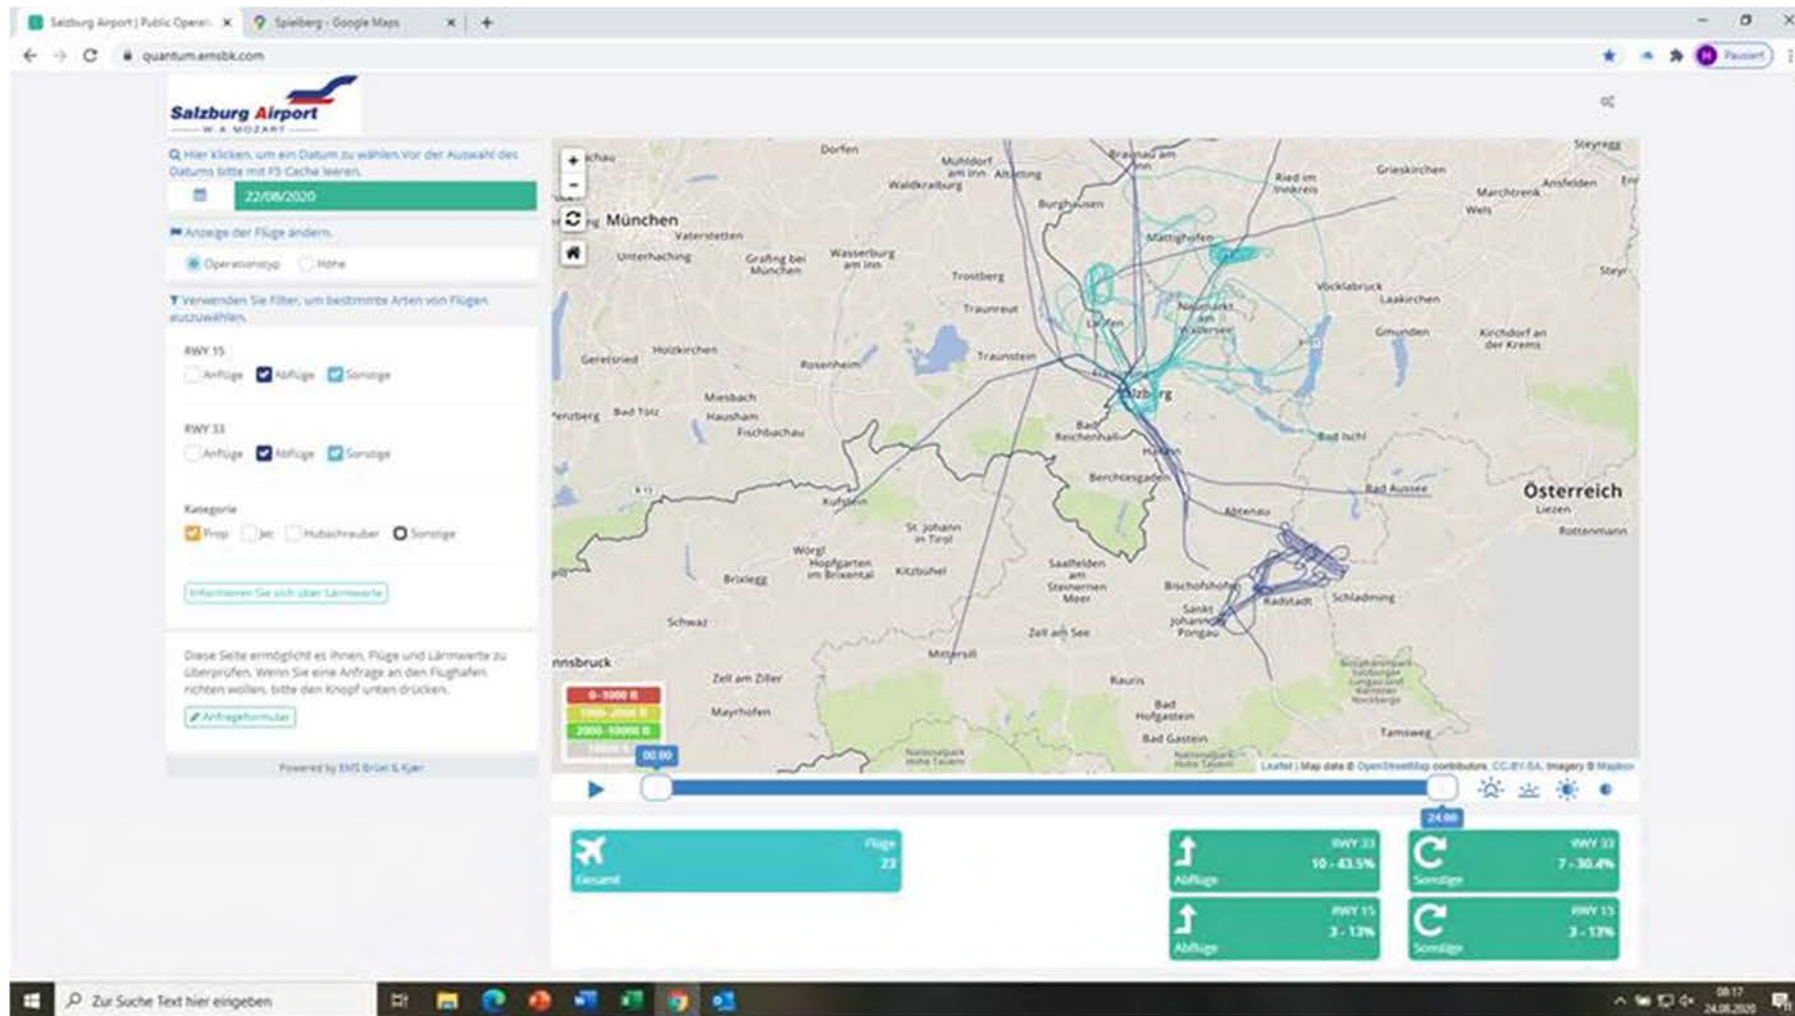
Salzburg Airport | Public Operati ×
Spielberg - Google Maps ×
quantum.emsbk.com
Pausiert

Salzburg Airport
W. A. MOZART

Hier klicken, um ein Datum zu wählen.Vor der Auswahl des Datums bitte mit F5 Cache leeren.
22/08/2020
Anzeige der Flüge ändern.
Operationstyp Höhe
Verwenden Sie Filter, um bestimmte Arten von Flügen auszuwählen.
RWY 15
Anflüge Abflüge Sonstige
RWY 33
Anflüge Abflüge Sonstige
Kategorie
Prop Jet Hubschrauber Sonstige
Informieren Sie sich über Lärmwerte
Diese Seite ermöglicht es Ihnen, Flüge und Lärmwerte zu überprüfen. Wenn Sie eine Anfrage an den Flughafen richten wollen, bitte den Knopf unten drücken.
Anfrageformular
Powered by EMS Brüel & Kjær

Dorfen
Mühldorf am Inn
Altötting
Braunau am Inn
Steyregg
Waldkraiburg
Ried im Innkreis
Grieskirchen
Marchtrenk
Ansfelden
Wels
Burghausen
München
Vaterstetten
Mattighofen
Unterhaching
Grafing bei München
Wasserburg am Inn
Trostberg
Steyr
Vöcklabruck
Laakirchen
Traunreut
Neumarkt am Wallersee
Gmunden
Kirchdorf an der Krems
Laufen
Geretsried
Holzkirchen
Rosenheim
Traunstein
Salzburg
Miesbach
Hausham
Penzberg
Bad Tölz
Fischbachau
Bad Reichenhall
Hallein
Bad Ischl
Berchtesgaden
Bad Aussee
Österreich
Liezen
Rottenmann
Kufstein
Abtenau
St. Johann in Tirol
Wörgl
Hopfgarten im Brixental
Kitzbühel
Brixlegg
Saalfelden am Steinernen Meer
Bischofshofen
Radstadt
Schladming
Schwaz
Sankt Johann im Pongau
Zell am See
Innsbruck
Mittersill
Zell am Ziller
Rauris
Mayrhofen
Bad Hofgastein
Bad Gastein
Tamsweg
0-1000 ft
1000-2000 ft
2000-10000 ft
10000 ft
00:00
24:00
Leaflet | Map data © OpenStreetMap contributors, CC-BY-SA, Imagery © Mapbox

Flüge
23
Gesamt
RWY 33
10 - 43.5%
Abflüge
RWY 33
7 - 30.4%
Sonstige
RWY 15
3 - 13%
Abflüge
RWY 15
3 - 13%
Sonstige

Zur Suche Text hier eingeben
08:17
24.08.2020